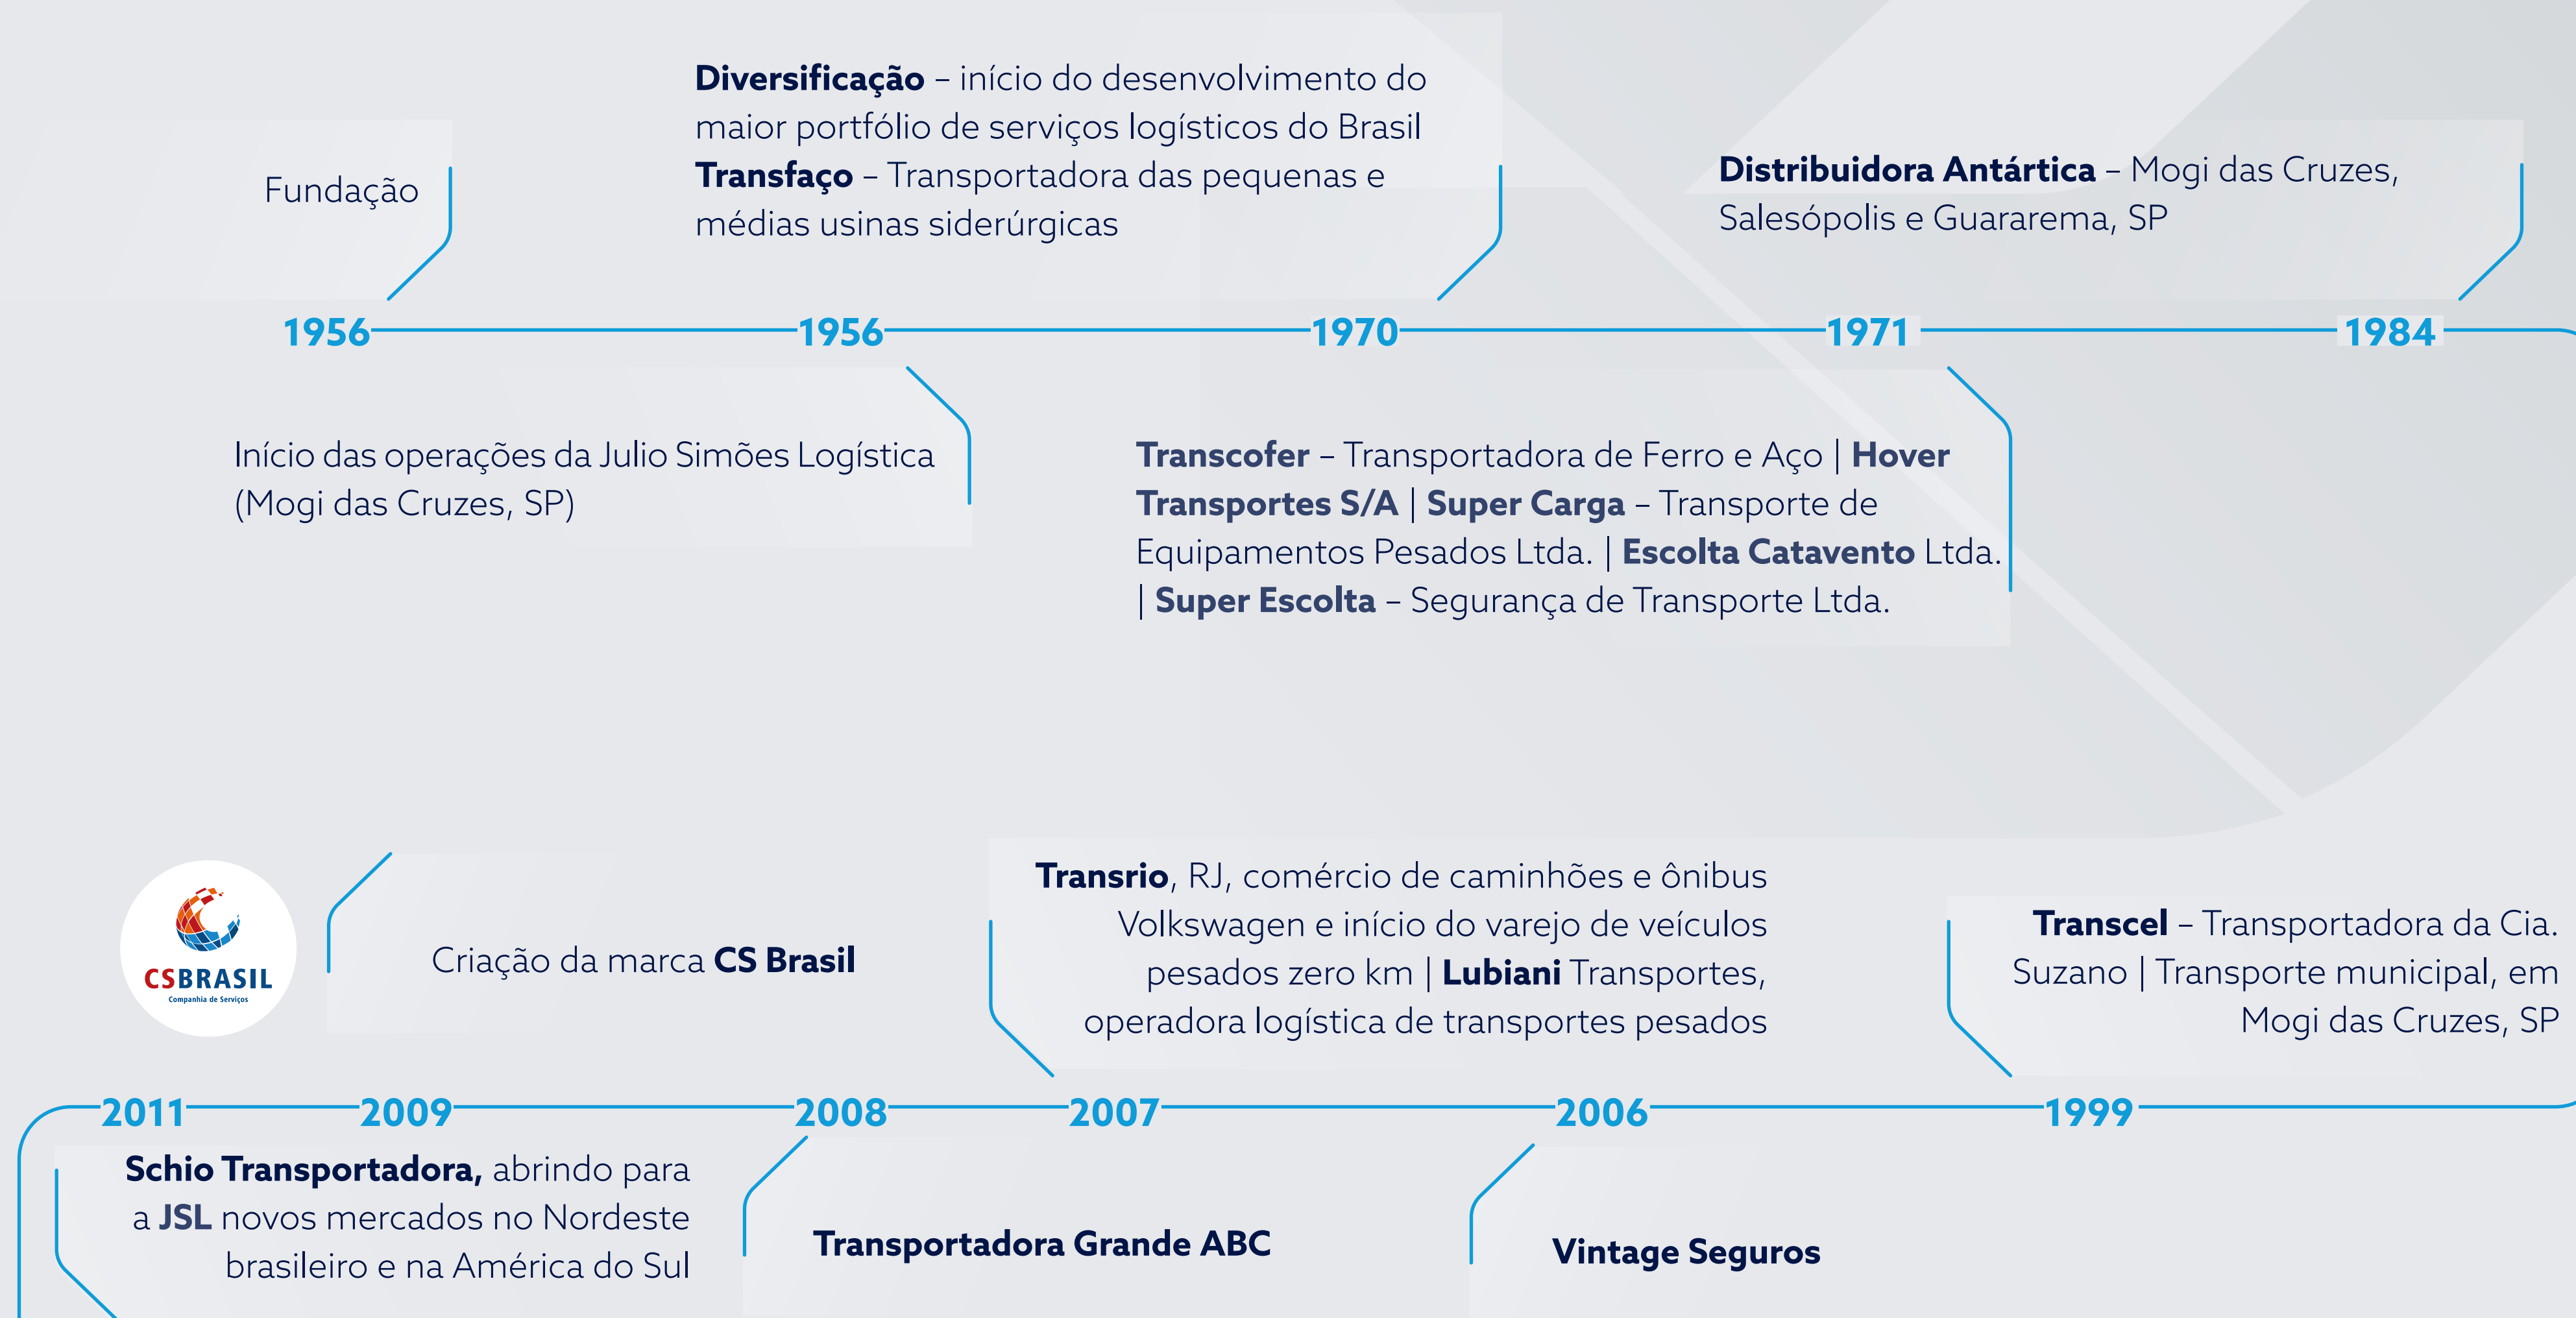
Fundação

1956

Diversificação – início do desenvolvimento do maior portfólio de serviços logísticos do Brasil
Transfaço – Transportadora das pequenas e médias usinas siderúrgicas

1956

Início das operações da Julio Simões Logística (Mogi das Cruzes, SP)

1970

Transcofer – Transportadora de Ferro e Aço | Hover Transportes S/A | Super Carga – Transporte de Equipamentos Pesados Ltda. | Escolta Catavento Ltda. | Super Escolta – Segurança de Transporte Ltda.

Distribuidora Antártica – Mogi das Cruzes, Salesópolis e Guararema, SP

1971

1984

CSBRASIL
Companhia de Serviços

Criação da marca CS Brasil

Transrio, RJ, comércio de caminhões e ônibus Volkswagen e início do varejo de veículos pesados zero km | Lubiani Transportes, operadora logística de transportes pesados

Transcel – Transportadora da Cia. Suzano | Transporte municipal, em Mogi das Cruzes, SP

2011

2009

2008

2007

2006

1999

Schio Transportadora, abrindo para a JSL novos mercados no Nordeste brasileiro e na América do Sul

Transportadora Grande ABC

Vintage Seguros